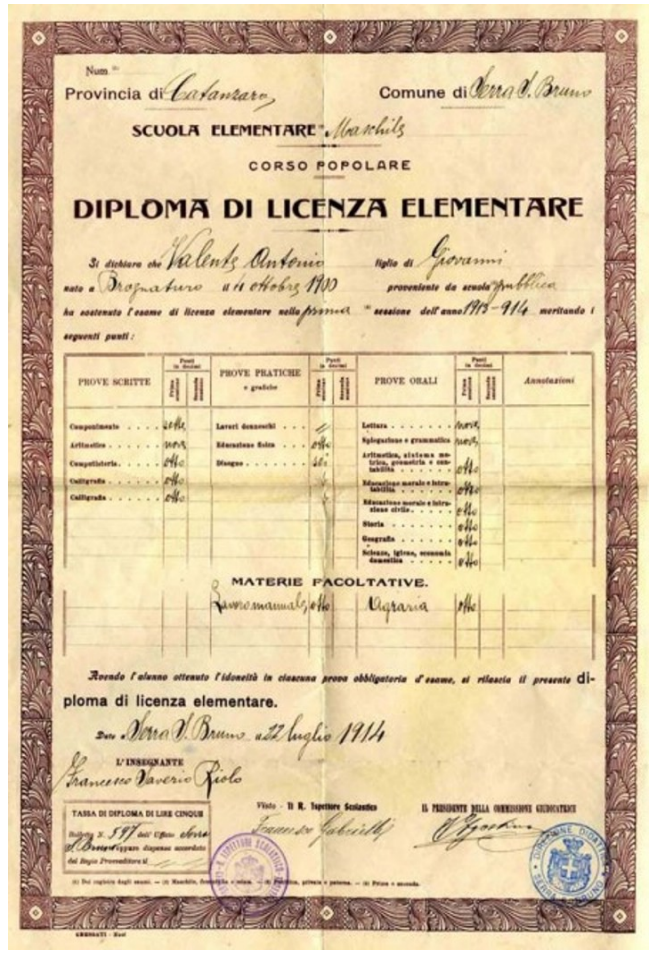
Num.

Provincia di Catanzaro Comune di Serra S. Bruno

SCUOLA ELEMENTARE Maschile

CORSO POPOLARE

DIPLOMA DI LICENZA ELEMENTARE

Si dichiara che Valente Antonio figlio di Giovanni nato a Brognaturo il 14 ottobre 1900 proveniente da scuola pubblica ha sostenuto l'esame di licenza elementare nella prima sessione dell'anno 1913-914 meritando i seguenti punti:

| PROVE SCRITTE | Punti in decimi Prima sessione | Seconda sessione | PROVE PRATICHE e grafiche | Prima sessione | Seconda sessione | PROVE ORALI | Prima sessione | Seconda sessione | Annotazioni |
|---|---|---|---|---|---|---|---|---|---|
| Componimento | sette | | Lavori donneschi | / | | Lettura | nove | | |
| Aritmetica | nove | | Educazione fisica | / | | Spiegazione e grammatica | nove | | |
| Computisteria | otto | | Disegno | sei | | Aritmetica, sistema metrico, geometria e contabilità | otto | | |
| Calligrafia | otto | | | | | Educazione morale e istruzione civile | otto | | |
| Calligrafia | otto | | | | | Educazione morale e istruzione civile | otto | | |
| | | | | | | Storia | otto | | |
| | | | | | | Geografia | otto | | |
| | | | | | | Scienze, igiene, economia domestica | otto | | |

MATERIE FACOLTATIVE.

Lavoro manuale otto Agraria otto

Avendo l'alunno ottenuto l'idoneità in ciascuna prova obbligatoria d'esame, si rilascia il presente diploma di licenza elementare.

Data Serra S. Bruno il 22 luglio 1914

L'INSEGNANTE
Francesco Saverio Riolo

TASSA DI DIPLOMA DI LIRE CINQUE
Bolletta N. 597 dell'Ufficio Serra S. Bruno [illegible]

Visto - Il R. Ispettore Scolastico
Francesco Gabrielli

IL PRESIDENTE DELLA COMMISSIONE GIUDICATRICE
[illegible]

(1) Dei registri degli esami. — (2) Maschile, femminile o mista. — (3) Pubblica, privata o paterna. — (4) Prima o seconda.